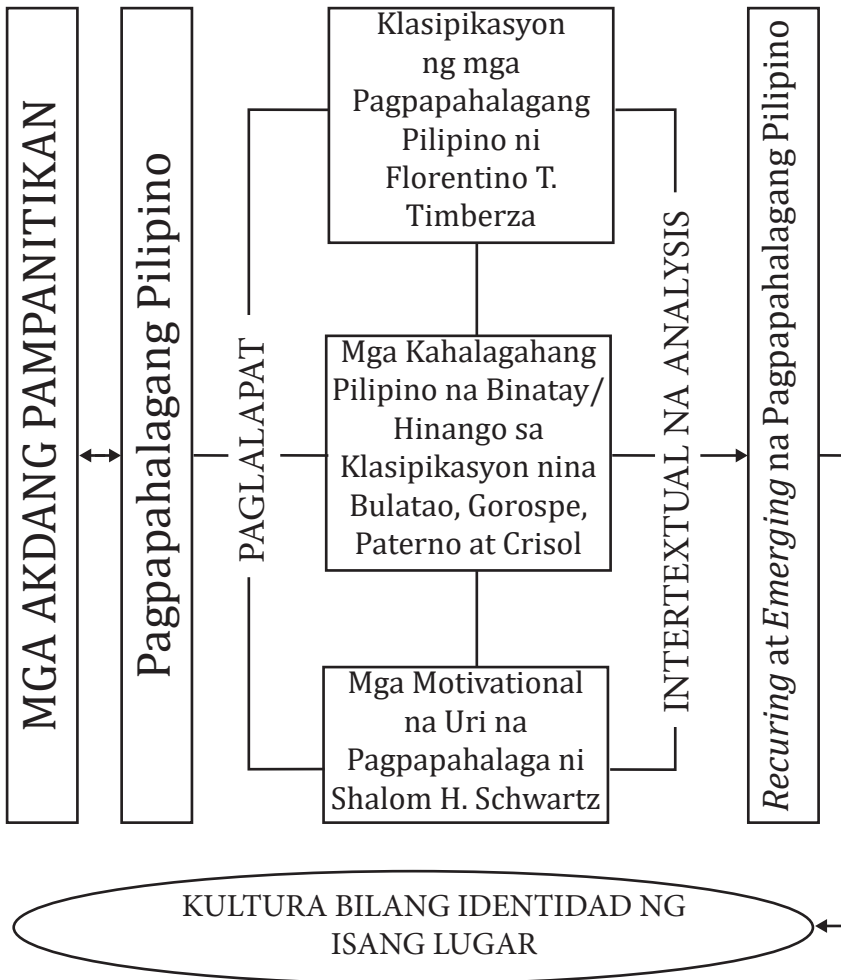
MGA AKDANG PAMPANITIKAN

Pagpapahalagang Pilipino

PAGLALAPAT

Klasipikasyon ng mga Pagpapahalagang Pilipino ni Florentino T. Timberza

Mga Kahalagahang Pilipino na Binatay/ Hinango sa Klasipikasyon nina Bulatao, Gorospe, Paterno at Crisol

Mga Motivational na Uri na Pagpapahalaga ni Shalom H. Schwartz

INTERTEXTUAL NA ANALYSIS

*Recuring* at *Emerging* na Pagpapahalagang Pilipino

KULTURA BILANG IDENTIDAD NG ISANG LUGAR